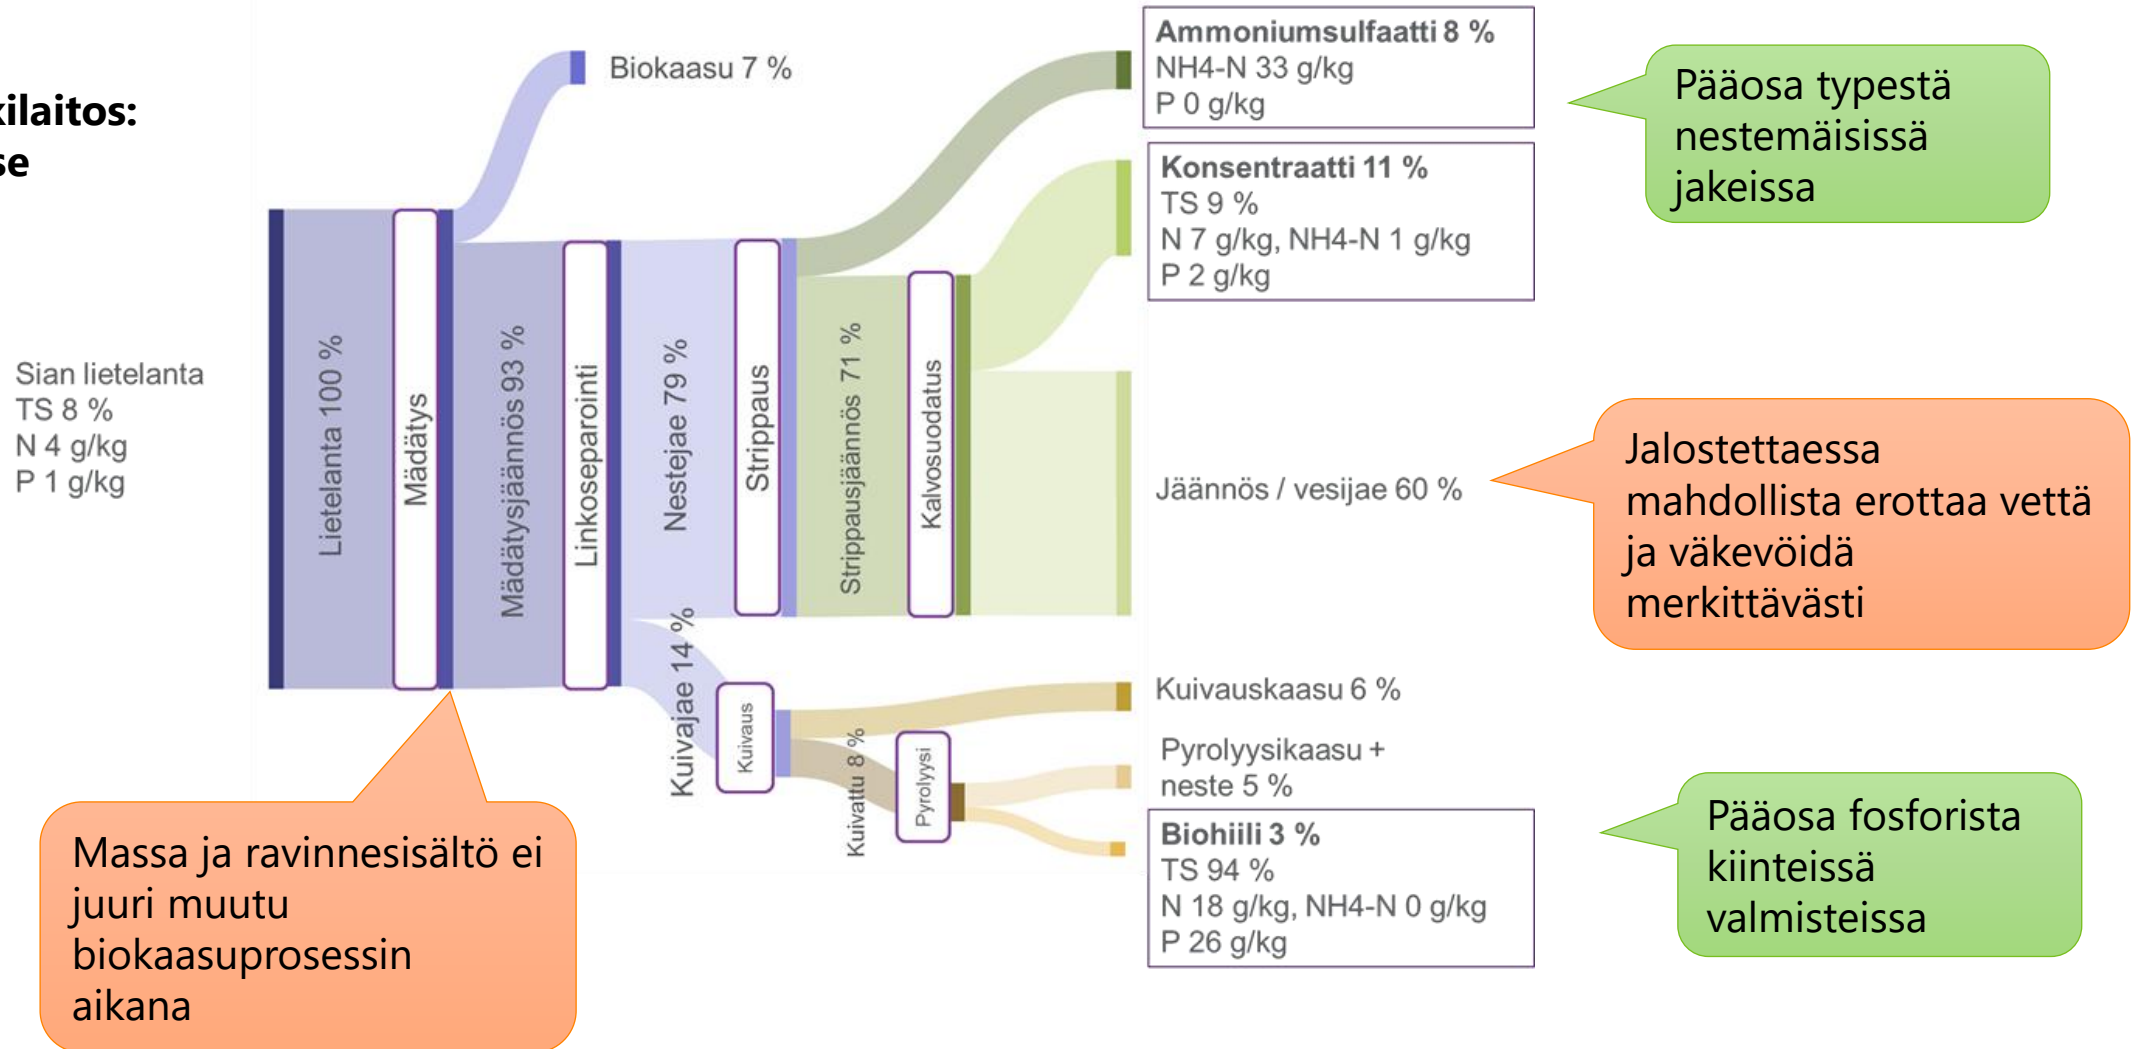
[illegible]kilaitos:
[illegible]se

Sian lietelanta
TS 8 %
N 4 g/kg
P 1 g/kg

Lietelanta 100 %

Mädätys

Biokaasu 7 %

Mädätysjäännös 93 %

Linkoseparointi

Nestejae 79 %

Strippaus

Ammoniumsulfaatti 8 %
NH4-N 33 g/kg
P 0 g/kg

Pääosa typestä nestemäisissä jakeissa

Strippausjäännös 71 %

Kalvosuodatus

Konsentraatti 11 %
TS 9 %
N 7 g/kg, NH4-N 1 g/kg
P 2 g/kg

Jäännös / vesijae 60 %

Jalostettaessa mahdollista erottaa vettä ja väkevöidä merkittävästi

Kuivajae 14 %

Kuivaus

Kuivattu 8 %

Pyrolyysi

Kuivauskaasu 6 %

Pyrolyysikaasu + neste 5 %

Biohiili 3 %
TS 94 %
N 18 g/kg, NH4-N 0 g/kg
P 26 g/kg

Pääosa fosforista kiinteissä valmisteissa

Massa ja ravinnesisältö ei juuri muutu biokaasuprosessin aikana